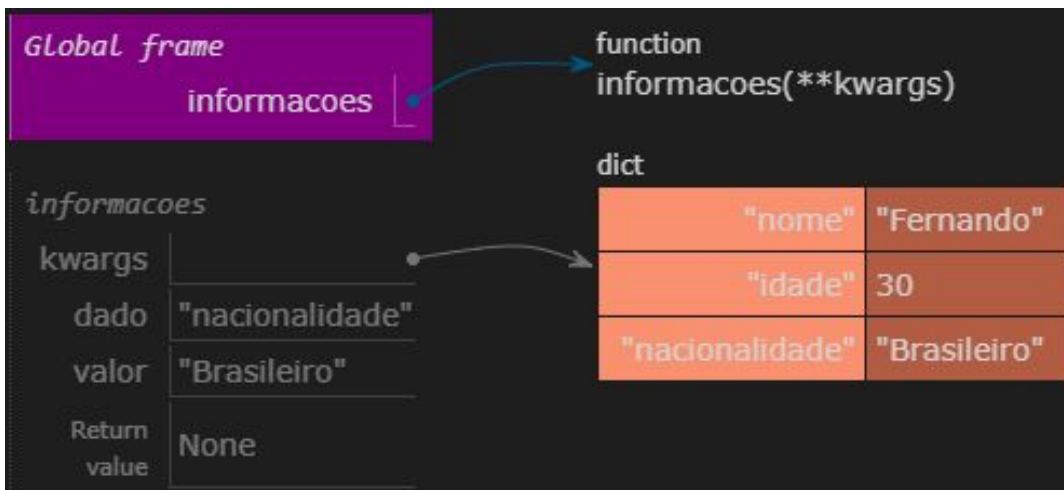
Global frame

informacoes

function
informacoes(**kwargs)

dict

| "nome" | "Fernando" |
|---|---|
| "idade" | 30 |
| "nacionalidade" | "Brasileiro" |

informacoes

| kwargs | |
|---|---|
| dado | "nacionalidade" |
| valor | "Brasileiro" |
| Return value | None |